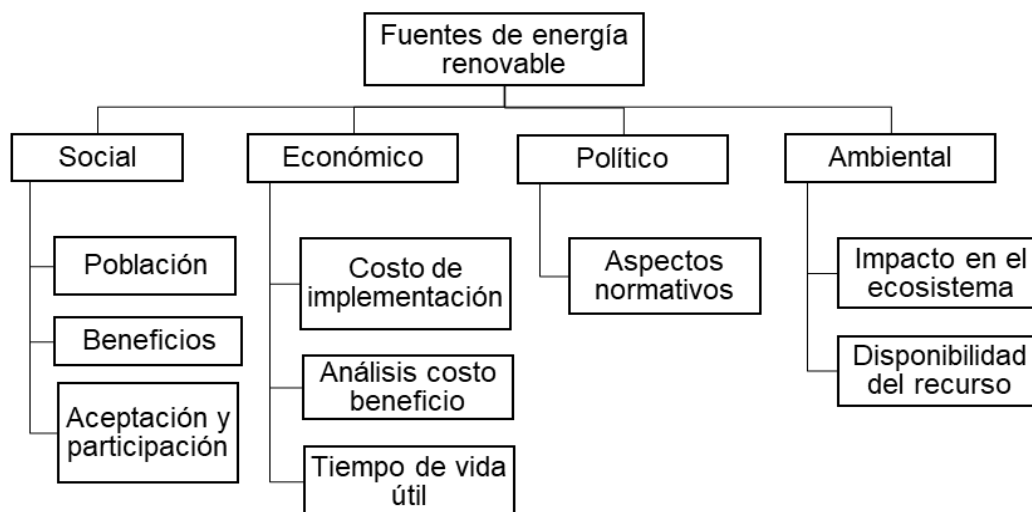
Fuentes de energía renovable

Social

Población

Beneficios

Aceptación y participación

Económico

Costo de implementación

Análisis costo beneficio

Tiempo de vida útil

Político

Aspectos normativos

Ambiental

Impacto en el ecosistema

Disponibilidad del recurso